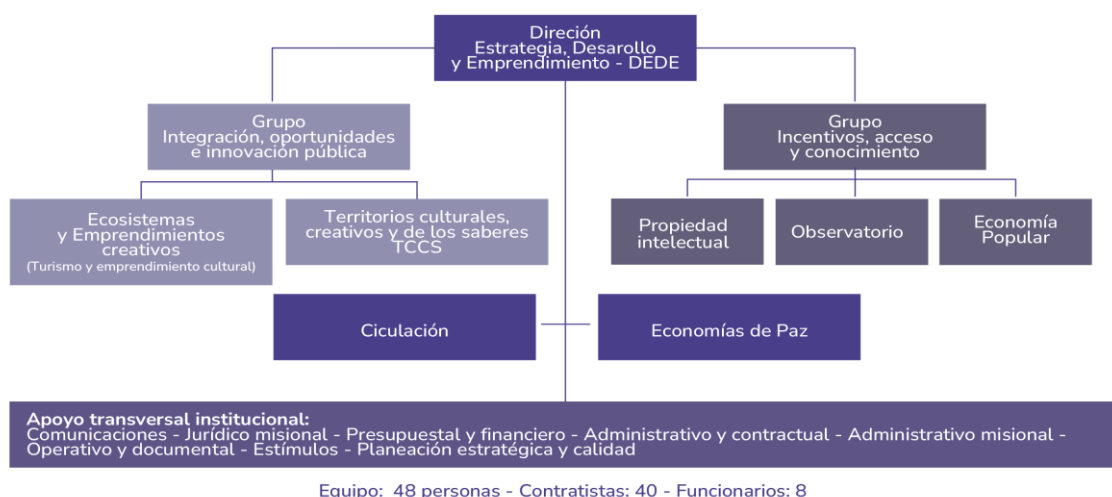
Direción
Estrategia, Desarrollo
y Emprendimiento - DEDE

Grupo
Integración, oportunidades
e innovación pública

Grupo
Incentivos, acceso
y conocimiento

Ecosistemas
y Emprendimientos
creativos
(Turismo y emprendimiento cultural)

Territorios culturales,
creativos y de los saberes
TCCS

Propiedad
intelectual

Observatorio

Economía
Popular

Ciculación

Economías de Paz

Apoyo transversal institucional:
Comunicaciones - Jurídico misional - Presupuestal y financiero - Administrativo y contractual - Administrativo misional - Operativo y documental - Estímulos - Planeación estratégica y calidad

Equipo: 48 personas - Contratistas: 40 - Funcionarios: 8